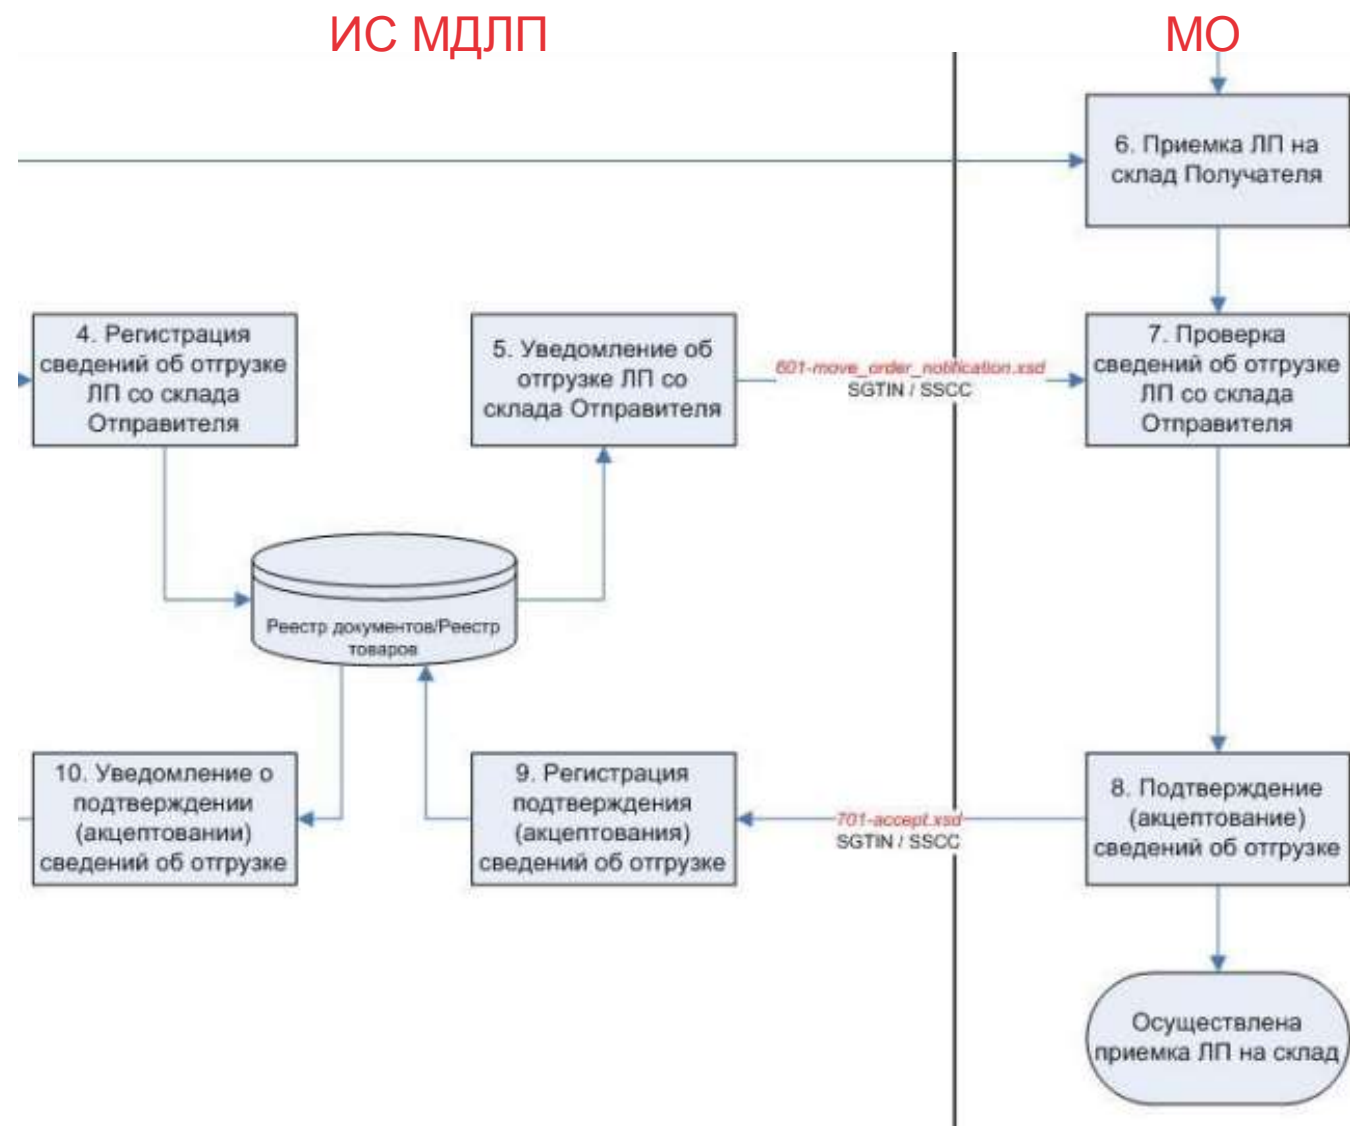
ИС МДЛП

МО

6. Приемка ЛП на склад Получателя

4. Регистрация сведений об отгрузке ЛП со склада Отправителя

5. Уведомление об отгрузке ЛП со склада Отправителя

601-move_order_notification.xsd
SGTIN / SSCC

7. Проверка сведений об отгрузке ЛП со склада Отправителя

Реестр документов/Реестр товаров

10. Уведомление о подтверждении (акцептовании) сведений об отгрузке

9. Регистрация подтверждения (акцептования) сведений об отгрузке

701-accept.xsd
SGTIN / SSCC

8. Подтверждение (акцептование) сведений об отгрузке

Осуществлена приемка ЛП на склад